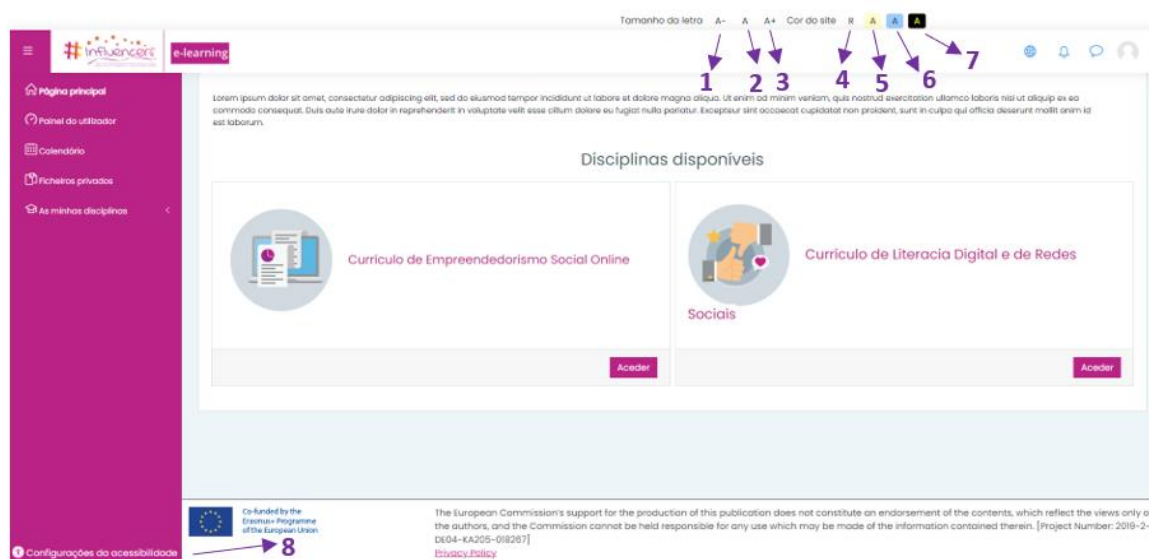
Tamanho da letra A- A A+ Cor do site R A A A

1 2 3 4 5 6 7

#influencers e-learning

Página principal
Painel do utilizador
Calendário
Ficheiros privados
As minhas disciplinas

Lorem ipsum dolor sit amet, consectetur adipiscing elit, sed do eiusmod tempor incididunt ut labore et dolore magna aliqua. Ut enim ad minim veniam, quis nostrud exercitation ullamco laboris nisi ut aliquip ex ea commodo consequat. Duis aute irure dolor in reprehenderit in voluptate velit esse cillum dolore eu fugiat nulla pariatur. Excepteur sint occaecat cupidatat non proident, sunt in culpa qui officia deserunt mollit anim id est laborum.

Disciplinas disponíveis

Currículo de Empreendedorismo Social Online

Aceder

Currículo de Literacia Digital e de Redes Sociais

Aceder

Configurações da acessibilidade

8

Co-funded by the Erasmus+ Programme of the European Union

The European Commission's support for the production of this publication does not constitute an endorsement of the contents, which reflect the views only o the authors, and the Commission cannot be held responsible for any use which may be made of the information contained therein. [Project Number: 2019-2-DE04-KA205-018267]
Privacy Policy